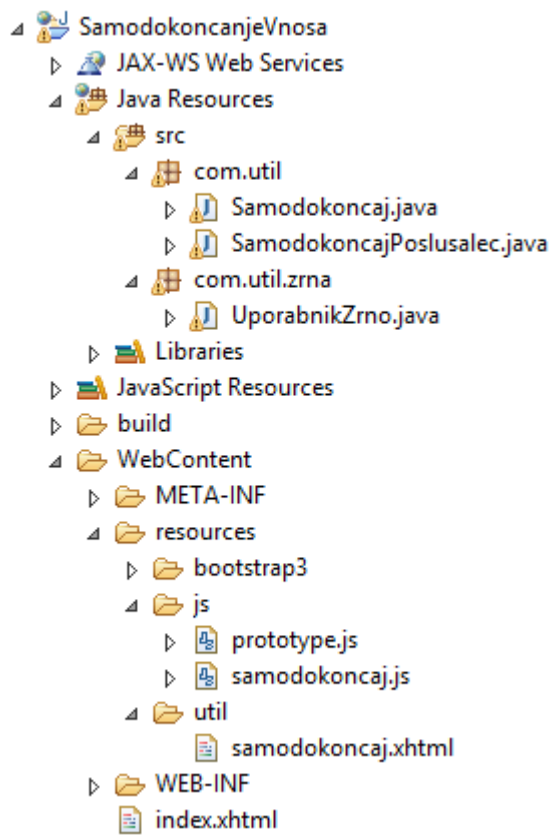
SamodokoncanjeVnosa
JAX-WS Web Services
Java Resources
src
com.util
Samodokoncaj.java
SamodokoncajPoslusalec.java
com.util.zrna
UporabnikZrno.java
Libraries
JavaScript Resources
build
WebContent
META-INF
resources
bootstrap3
js
prototype.js
samodokoncaj.js
util
samodokoncaj.xhtml
WEB-INF
index.xhtml